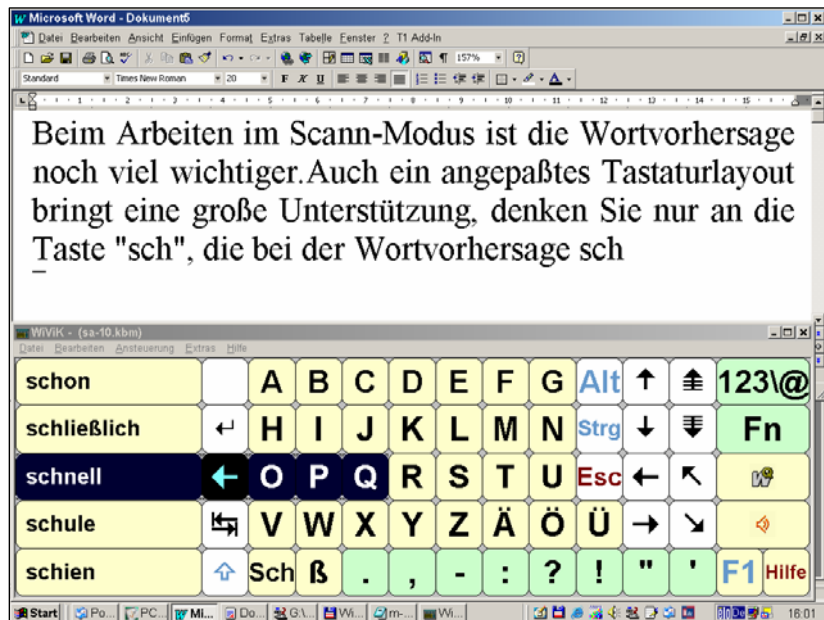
Microsoft Word - Dokument5

Datei Bearbeiten Ansicht Einfügen Format Extras Tabelle Fenster ? T1 Add-In

157%

Standard Times New Roman 20 F K U

Beim Arbeiten im Scann-Modus ist die Wortvorhersage noch viel wichtiger.Auch ein angepaßtes Tastaturlayout bringt eine große Unterstützung, denken Sie nur an die Taste "sch", die bei der Wortvorhersage sch

WiViK - (sa-10.kbm)

Datei Bearbeiten Ansteuerung Extras Hilfe

| schon | | A | B | C | D | E | F | G | Alt | ↑ | | 123\@ |
|---|---|---|---|---|---|---|---|---|---|---|---|---|
| schließlich | ↵ | H | I | J | K | L | M | N | Strg | ↓ | | Fn |
| schnell | ← | O | P | Q | R | S | T | U | Esc | ← | ↖ | |
| schule | | V | W | X | Y | Z | Ä | Ö | Ü | → | ↘ | |
| schien | ⇧ | Sch | ß | . | , | - | : | ? | ! | " | ' | F1 Hilfe |

Start Po... PC... Mi... Do... G:\... Wi... m-... Wi... 16:01